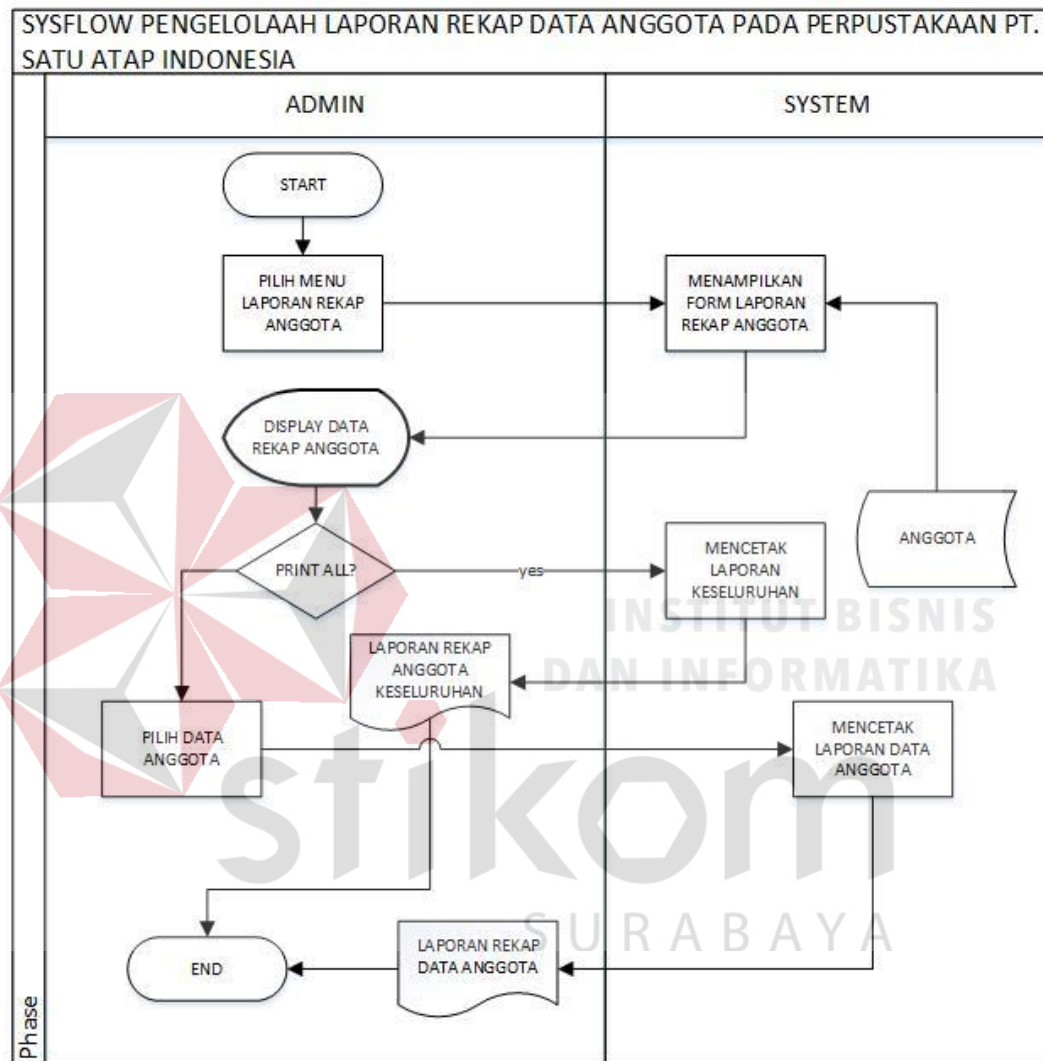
SYSFLOW PENGELOLAAH LAPORAN REKAP DATA ANGGOTA PADA PERPUSTAKAAN PT. SATU ATAP INDONESIA

ADMIN

SYSTEM

Phase

START

PILIH MENU LAPORAN REKAP ANGGOTA

MENAMPILKAN FORM LAPORAN REKAP ANGGOTA

DISPLAY DATA REKAP ANGGOTA

PRINT ALL?

yes

MENCETAK LAPORAN KESELURUHAN

ANGGOTA

LAPORAN REKAP ANGGOTA KESELURUHAN

PILIH DATA ANGGOTA

MENCETAK LAPORAN DATA ANGGOTA

END

LAPORAN REKAP DATA ANGGOTA

INSTITUT BISNIS DAN INFORMATIKA

stikom

SURABAYA